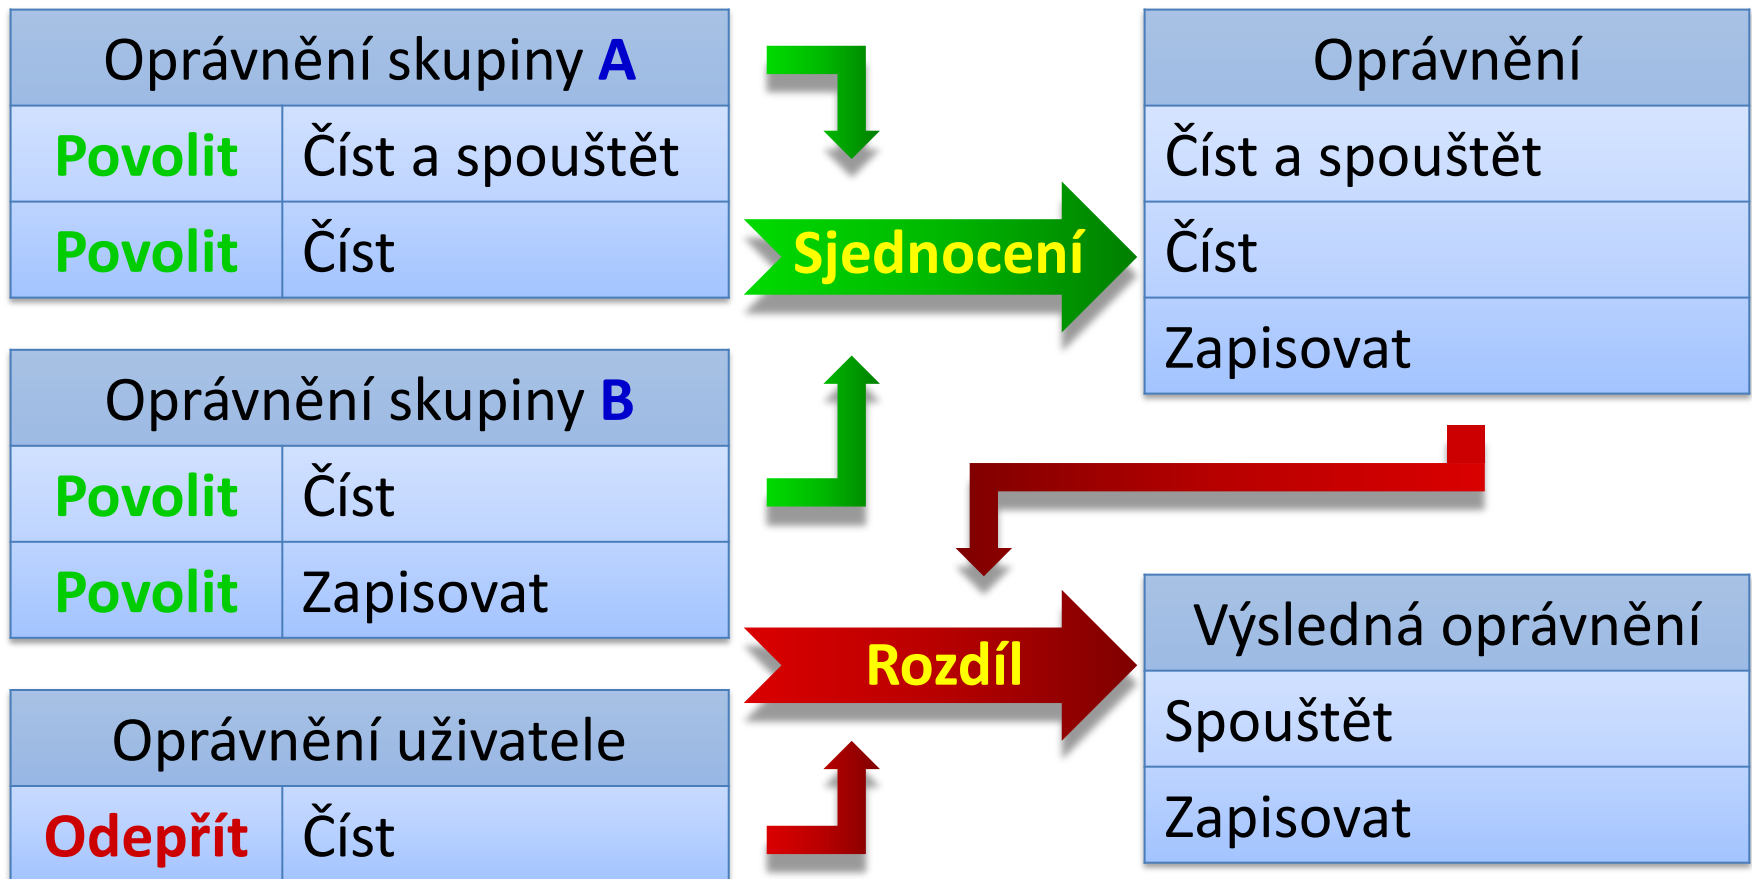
| Oprávnění skupiny A | |
|---|---|
| Povolit | Číst a spouštět |
| Povolit | Číst |

| Oprávnění skupiny B | |
|---|---|
| Povolit | Číst |
| Povolit | Zapisovat |

| Oprávnění uživatele | |
|---|---|
| Odepřít | Číst |

Sjednocení

| Oprávnění |
|---|
| Číst a spouštět |
| Číst |
| Zapisovat |

Rozdíl

| Výsledná oprávnění |
|---|
| Spouštět |
| Zapisovat |